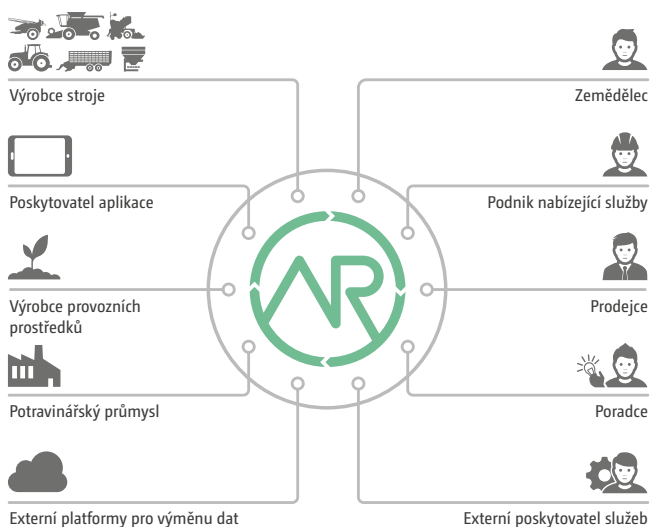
Výrobce stroje

Poskytovatel aplikace

Výrobce provozních prostředků

Potravinářský průmysl

Externí platformy pro výměnu dat

Zemědělec

Podnik nabízející služby

Prodejce

Poradce

Externí poskytovatel služeb